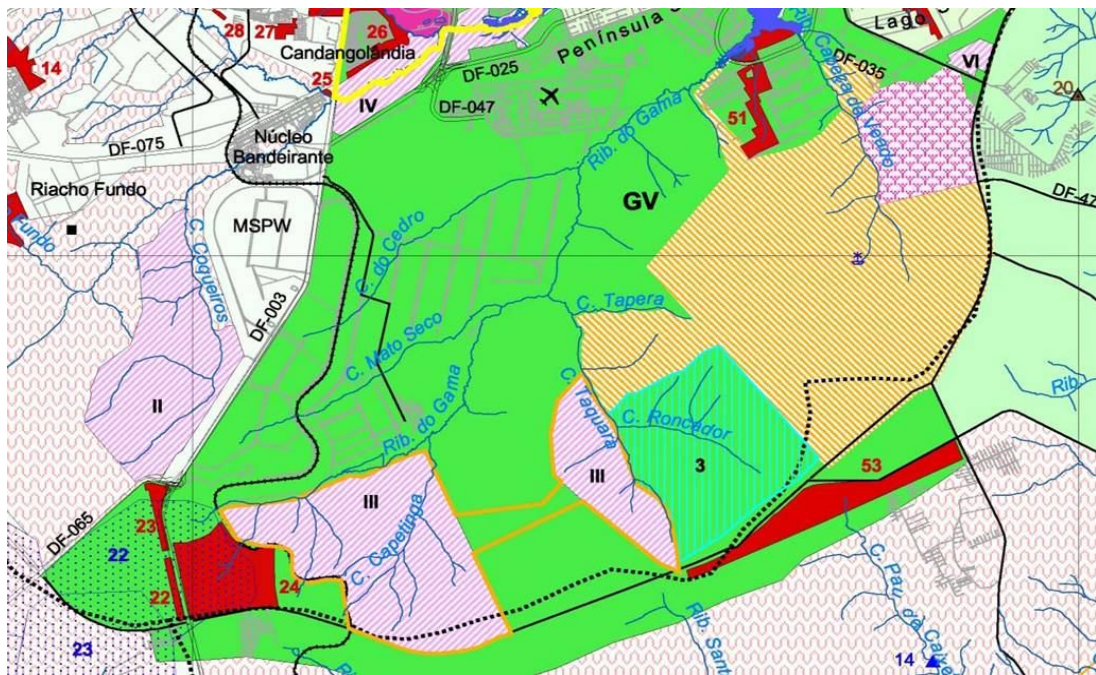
28
27
26
Candangolândia
Península
Lago
14
25
DF-025
DF-035
VI
20
IV
DF-047
Rib. do Gama
51
Rib. Cabeça de Veado
Núcleo Bandeirante
DF-075
Riacho Fundo
GV
DF-47
Fundo
MSPW
C. do Cedro
C. Coqueiros
DF-003
C. Tapera
C. Mato Seco
II
C. Taquara
C. Roncador
Rib. do Gama
III
3
53
III
Rib.
DF-065
23
22
22
24
C. Capetinga
C. Pau da Caixa
Rib. Sant
23
14